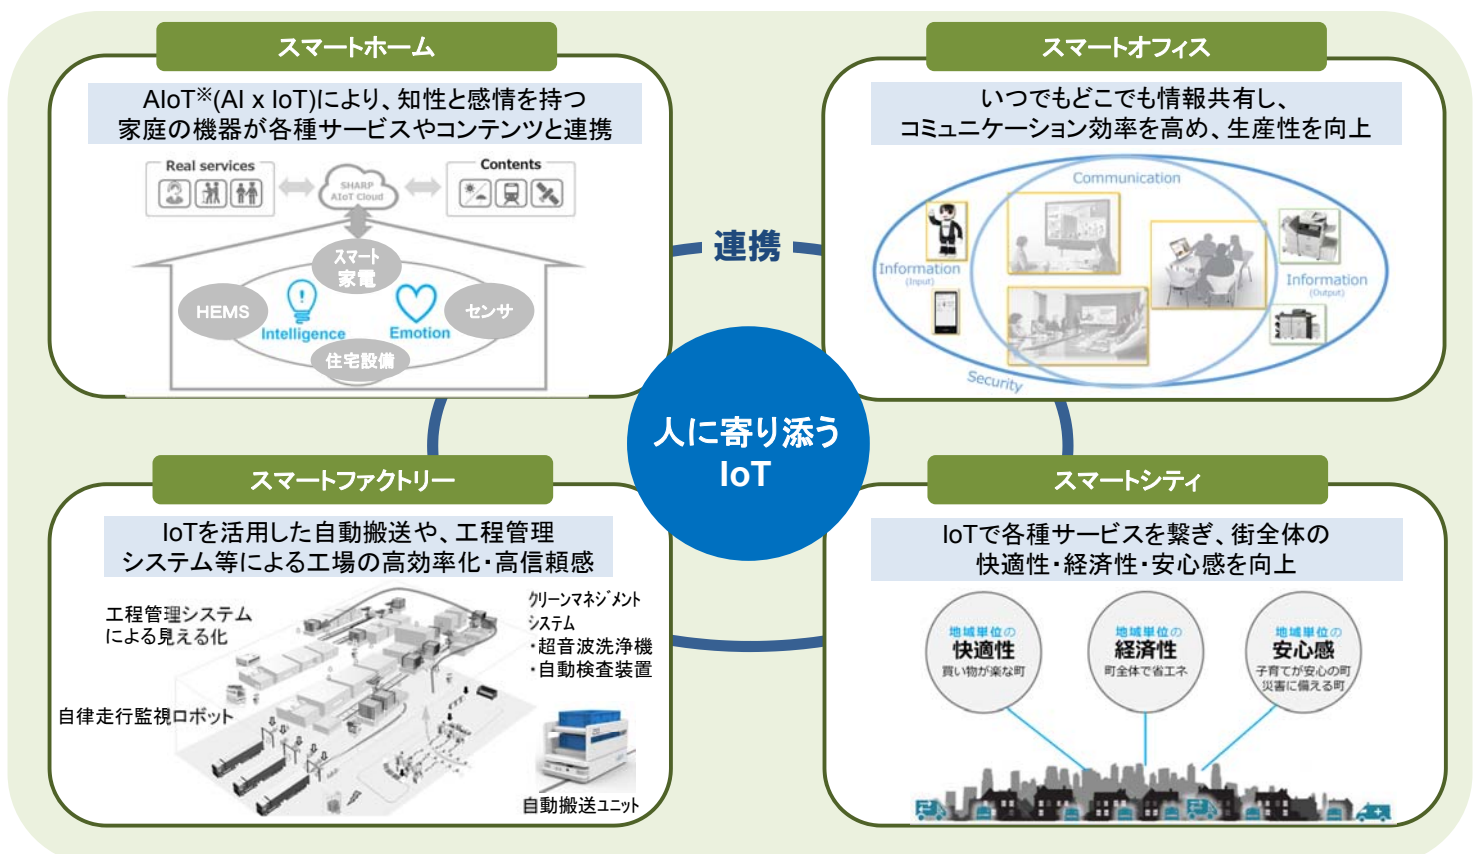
スマートホーム

AIoT※(AI x IoT)により、知性と感情を持つ家庭の機器が各種サービスやコンテンツと連携

Real services

SHARP AIoT Cloud

Contents

スマート家電

HEMS

Intelligence

Emotion

センサ

住宅設備

スマートオフィス

いつでもどこでも情報共有し、コミュニケーション効率を高め、生産性を向上

Communication

Information (Input)

Information (Output)

Security

連携

人に寄り添うIoT

スマートファクトリー

IoTを活用した自動搬送や、工程管理システム等による工場の高効率化・高信頼感

工程管理システムによる見える化

クリーンマネジメントシステム
・超音波洗浄機
・自動検査装置

自律走行監視ロボット

自動搬送ユニット

スマートシティ

IoTで各種サービスを繋ぎ、街全体の快適性・経済性・安心感を向上

地域単位の 快適性 買い物が楽な町

地域単位の 経済性 町全体で省エネ

地域単位の 安心感 子育てが安心の町 災害に備える町